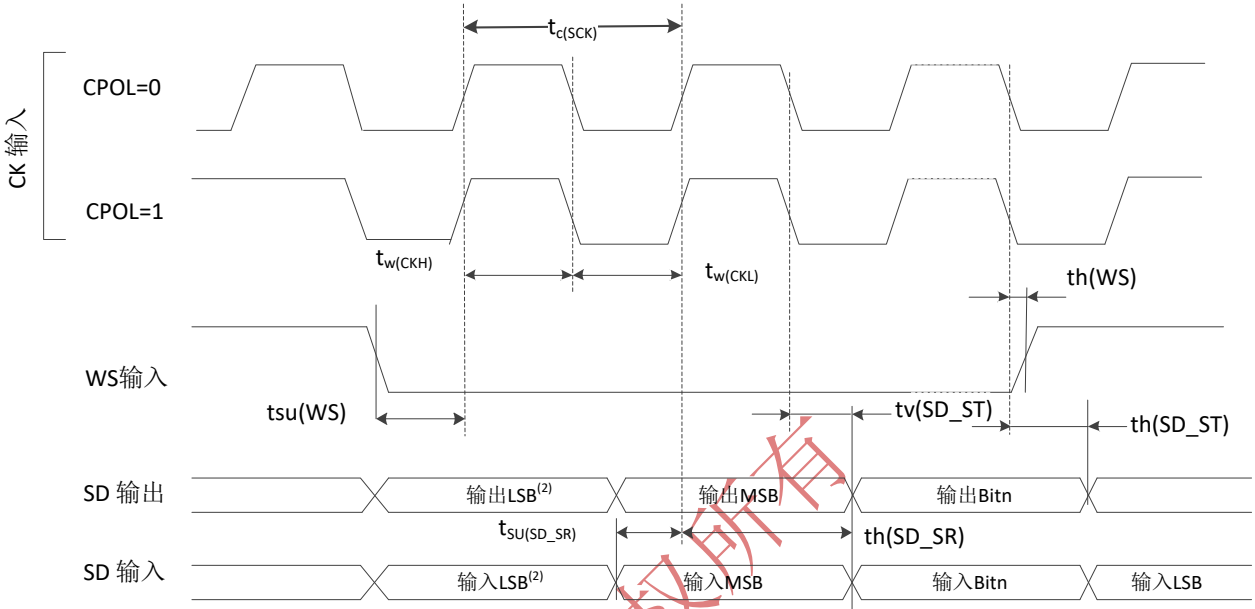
$t_{c(SCK)}$

CK 输入

CPOL=0

CPOL=1

$t_{w(CKH)}$

$t_{w(CKL)}$

th(WS)

WS输入

tsu(WS)

tv(SD_ST)

th(SD_ST)

SD 输出

输出LSB$^{(2)}$

输出MSB

输出Bitn

$t_{SU(SD\_SR)}$

th(SD_SR)

SD 输入

输入LSB$^{(2)}$

输入MSB

输入Bitn

输入LSB

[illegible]所有